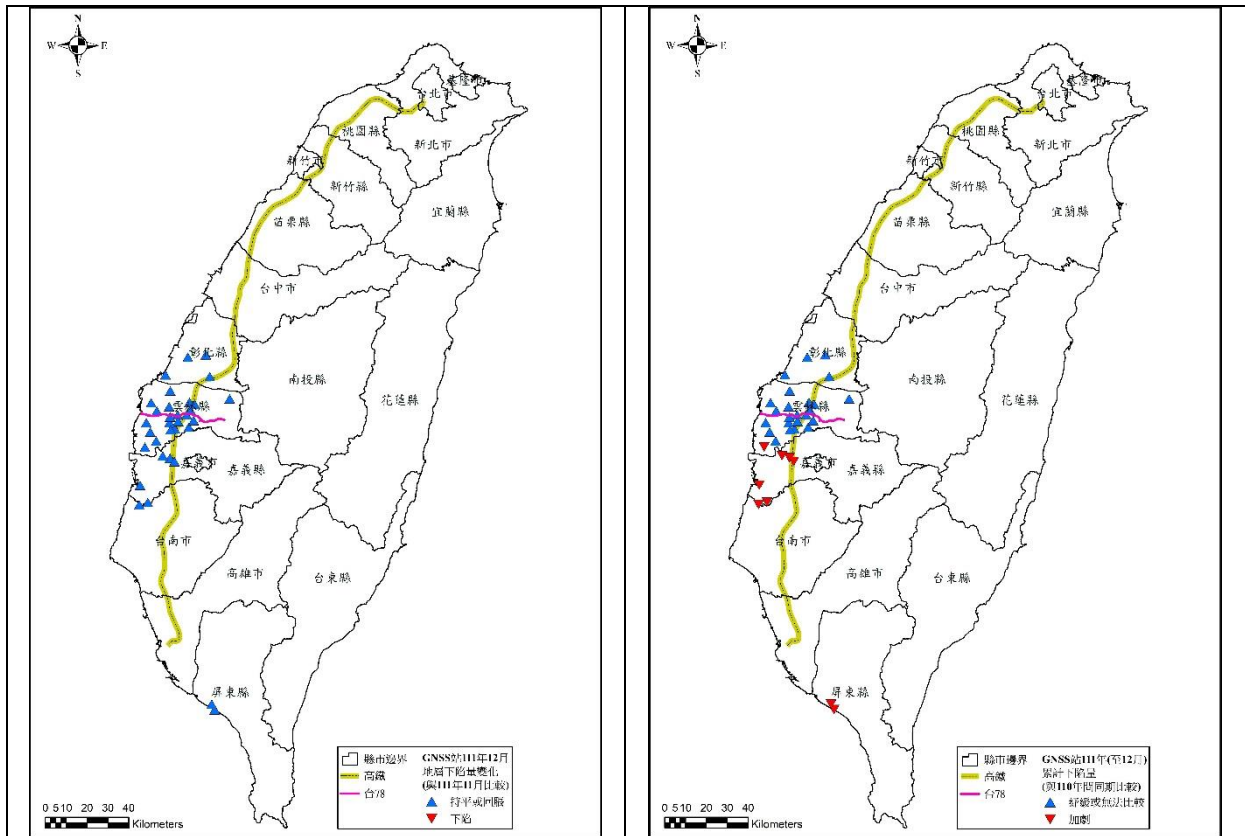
N
W E
S

基隆市
台北市
桃園縣
新北市
新竹市
新竹縣
宜蘭縣
苗栗縣
台中市
彰化縣
南投縣
花蓮縣
雲林縣
嘉義市
嘉義縣
台南市
高雄市
台東縣
屏東縣

縣市邊界
高鐵
台78
GNSS站111年12月地層下陷量變化(與111年11月比較)
持平或回升
下沉

0 5 10 20 30 40 Kilometers

N
W E
S

基隆市
台北市
桃園縣
新北市
新竹市
新竹縣
宜蘭縣
苗栗縣
台中市
彰化縣
南投縣
花蓮縣
雲林縣
嘉義市
嘉義縣
台南市
高雄市
台東縣
屏東縣

縣市邊界
高鐵
台78
GNSS站111年(至12月)累計下陷量(與110年同期比較)
舒緩或無法比較
加劇

0 5 10 20 30 40 Kilometers